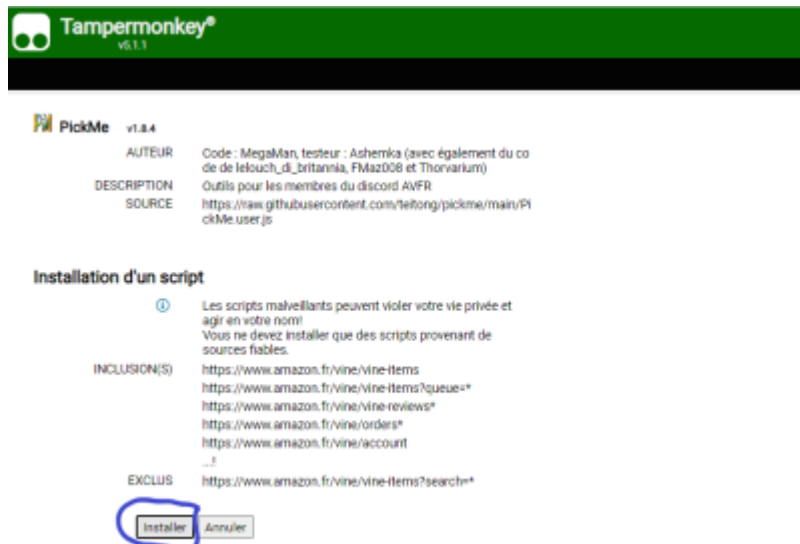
Tampermonkey®
v5.1.1

PickMe v1.8.4

AUTEUR Code : MegaMan, testeur : Ashemka (avec également du code de lelouch_di_britannia, FMaz008 et Thorvarium)
DESCRIPTION Outils pour les membres du discord AVFR
SOURCE https://raw.githubusercontent.com/teitong/pickme/main/PickMe.user.js

Installation d'un script

Les scripts malveillants peuvent violer votre vie privée et agir en votre nom!
Vous ne devez installer que des scripts provenant de sources fiables.

INCLUSION(S) https://www.amazon.fr/vine/vine-items
https://www.amazon.fr/vine/vine-items?queue=*
https://www.amazon.fr/vine/vine-reviews*
https://www.amazon.fr/vine/orders*
https://www.amazon.fr/vine/account
...!

EXCLUS https://www.amazon.fr/vine/vine-items?search=*

Installer Annuler